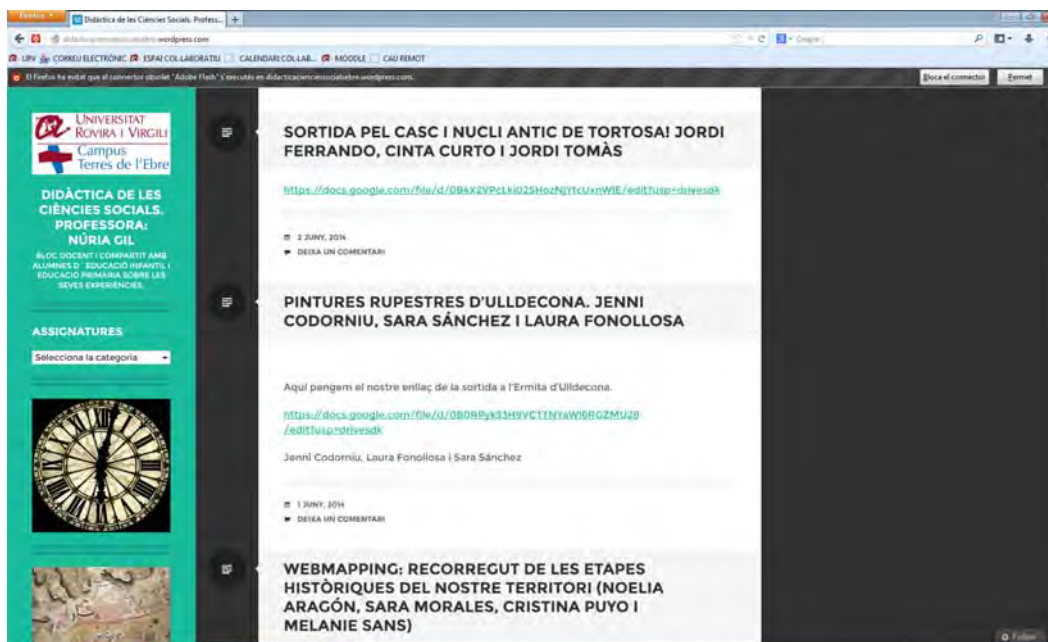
Firefox Didàctica de les Ciencies Socials. Profess... +

didacticacienciessocialsebre.wordpress.com

URV CORREU ELECTRÒNIC ESPAI COL·LABORATIU CALENDARI COL·LAB... MOODLE CAU REMOT

El Firefox ha evitat que el connector obsolet "Adobe Flash" s'executi en didacticacienciessocialsebre.wordpress.com.

Bloca el connector Permet

UNIVERSITAT ROVIRA I VIRGILI Campus Terres de l'Ebre

DIDÀCTICA DE LES CIÈNCIES SOCIALS. PROFESSORA: NÚRIA GIL

BLOC DOCENT I COMPARTIT AMB ALUMNES D'EDUCACIÓ INFANTIL I EDUCACIÓ PRIMÀRIA SOBRE LES SEVES EXPERIÈNCIES.

ASSIGNATURES

Selecciona la categoria

SORTIDA PEL CASC I NUCLI ANTIC DE TORTOSA! JORDI FERRANDO, CINTA CURTO I JORDI TOMÀS

https://docs.google.com/file/d/0B6X2VPcLki02SHozNjYtcUxnWlE/edit?usp=drivesdk

2 JUNY, 2014

DEIXA UN COMENTARI

PINTURES RUPESTRES D'ULLDECONA. JENNI CODORNIU, SARA SÁNCHEZ I LAURA FONOLLOSA

Aquí pengem el nostre enllaç de la sortida a l'Ermita d'Ulldecona.

https://docs.google.com/file/d/0B0RRyk53H9VCTTNYaW16RGZMU28/edit?usp=drivesdk

Jenni Codorniu, Laura Fonollosa i Sara Sánchez

1 JUNY, 2014

DEIXA UN COMENTARI

WEBMAPPING: RECORREGUT DE LES ETAPES HISTÒRIQUES DEL NOSTRE TERRITORI (NOELIA ARAGÓN, SARA MORALES, CRISTINA PUYO I MELANIE SANS)

Follow